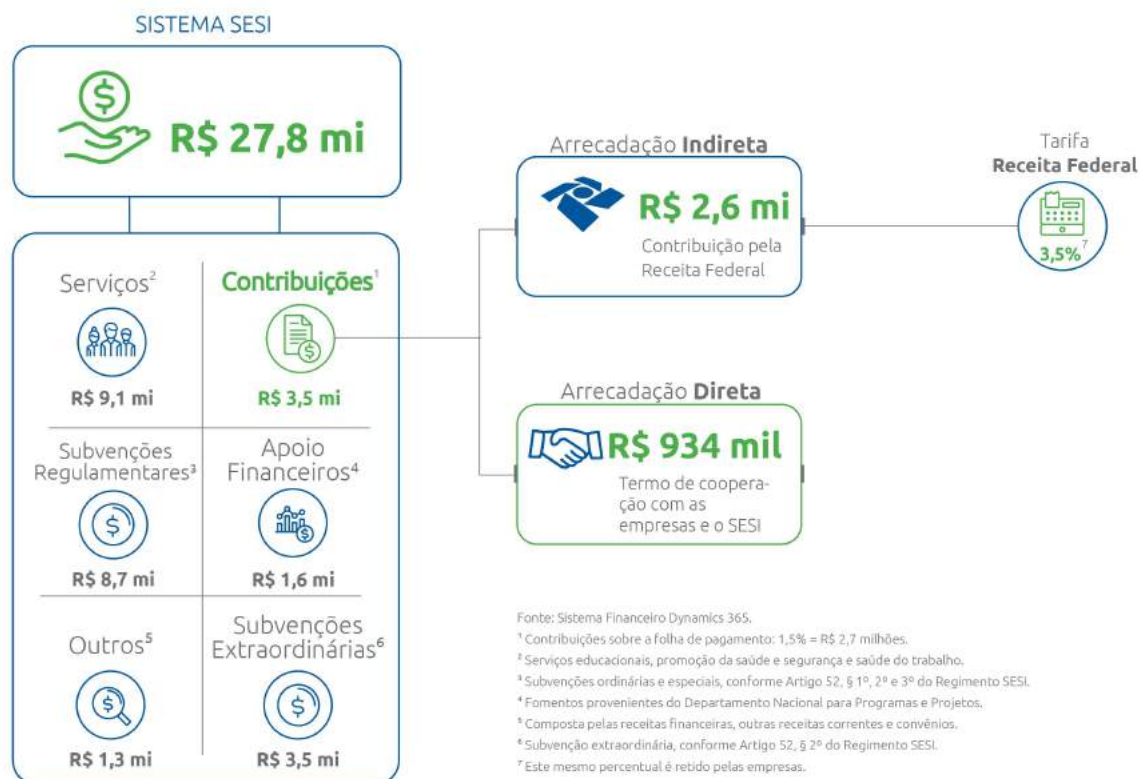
SISTEMA SESI

R$ 27,8 mi

Serviços²

R$ 9,1 mi

Contribuições¹

R$ 3,5 mi

Subvenções Regulamentares³

R$ 8,7 mi

Apoio Financeiros⁴

R$ 1,6 mi

Outros⁵

R$ 1,3 mi

Subvenções Extraordinárias⁶

R$ 3,5 mi

Arrecadação **Indireta**

R$ 2,6 mi

Contribuição pela Receita Federal

Tarifa
**Receita Federal**

3,5%⁷

Arrecadação **Direta**

R$ 934 mil

Termo de cooperação com as empresas e o SESI

Fonte: Sistema Financeiro Dynamics 365.
¹ Contribuições sobre a folha de pagamento: 1,5% = R$ 2,7 milhões.
² Serviços educacionais, promoção da saúde e segurança e saúde do trabalho.
³ Subvenções ordinárias e especiais, conforme Artigo 52, § 1º, 2º e 3º do Regimento SESI.
⁴ Fomentos provenientes do Departamento Nacional para Programas e Projetos.
⁵ Composta pelas receitas financeiras, outras receitas correntes e convênios.
⁶ Subvenção extraordinária, conforme Artigo 52, § 2º do Regimento SESI.
⁷ Este mesmo percentual é retido pelas empresas.